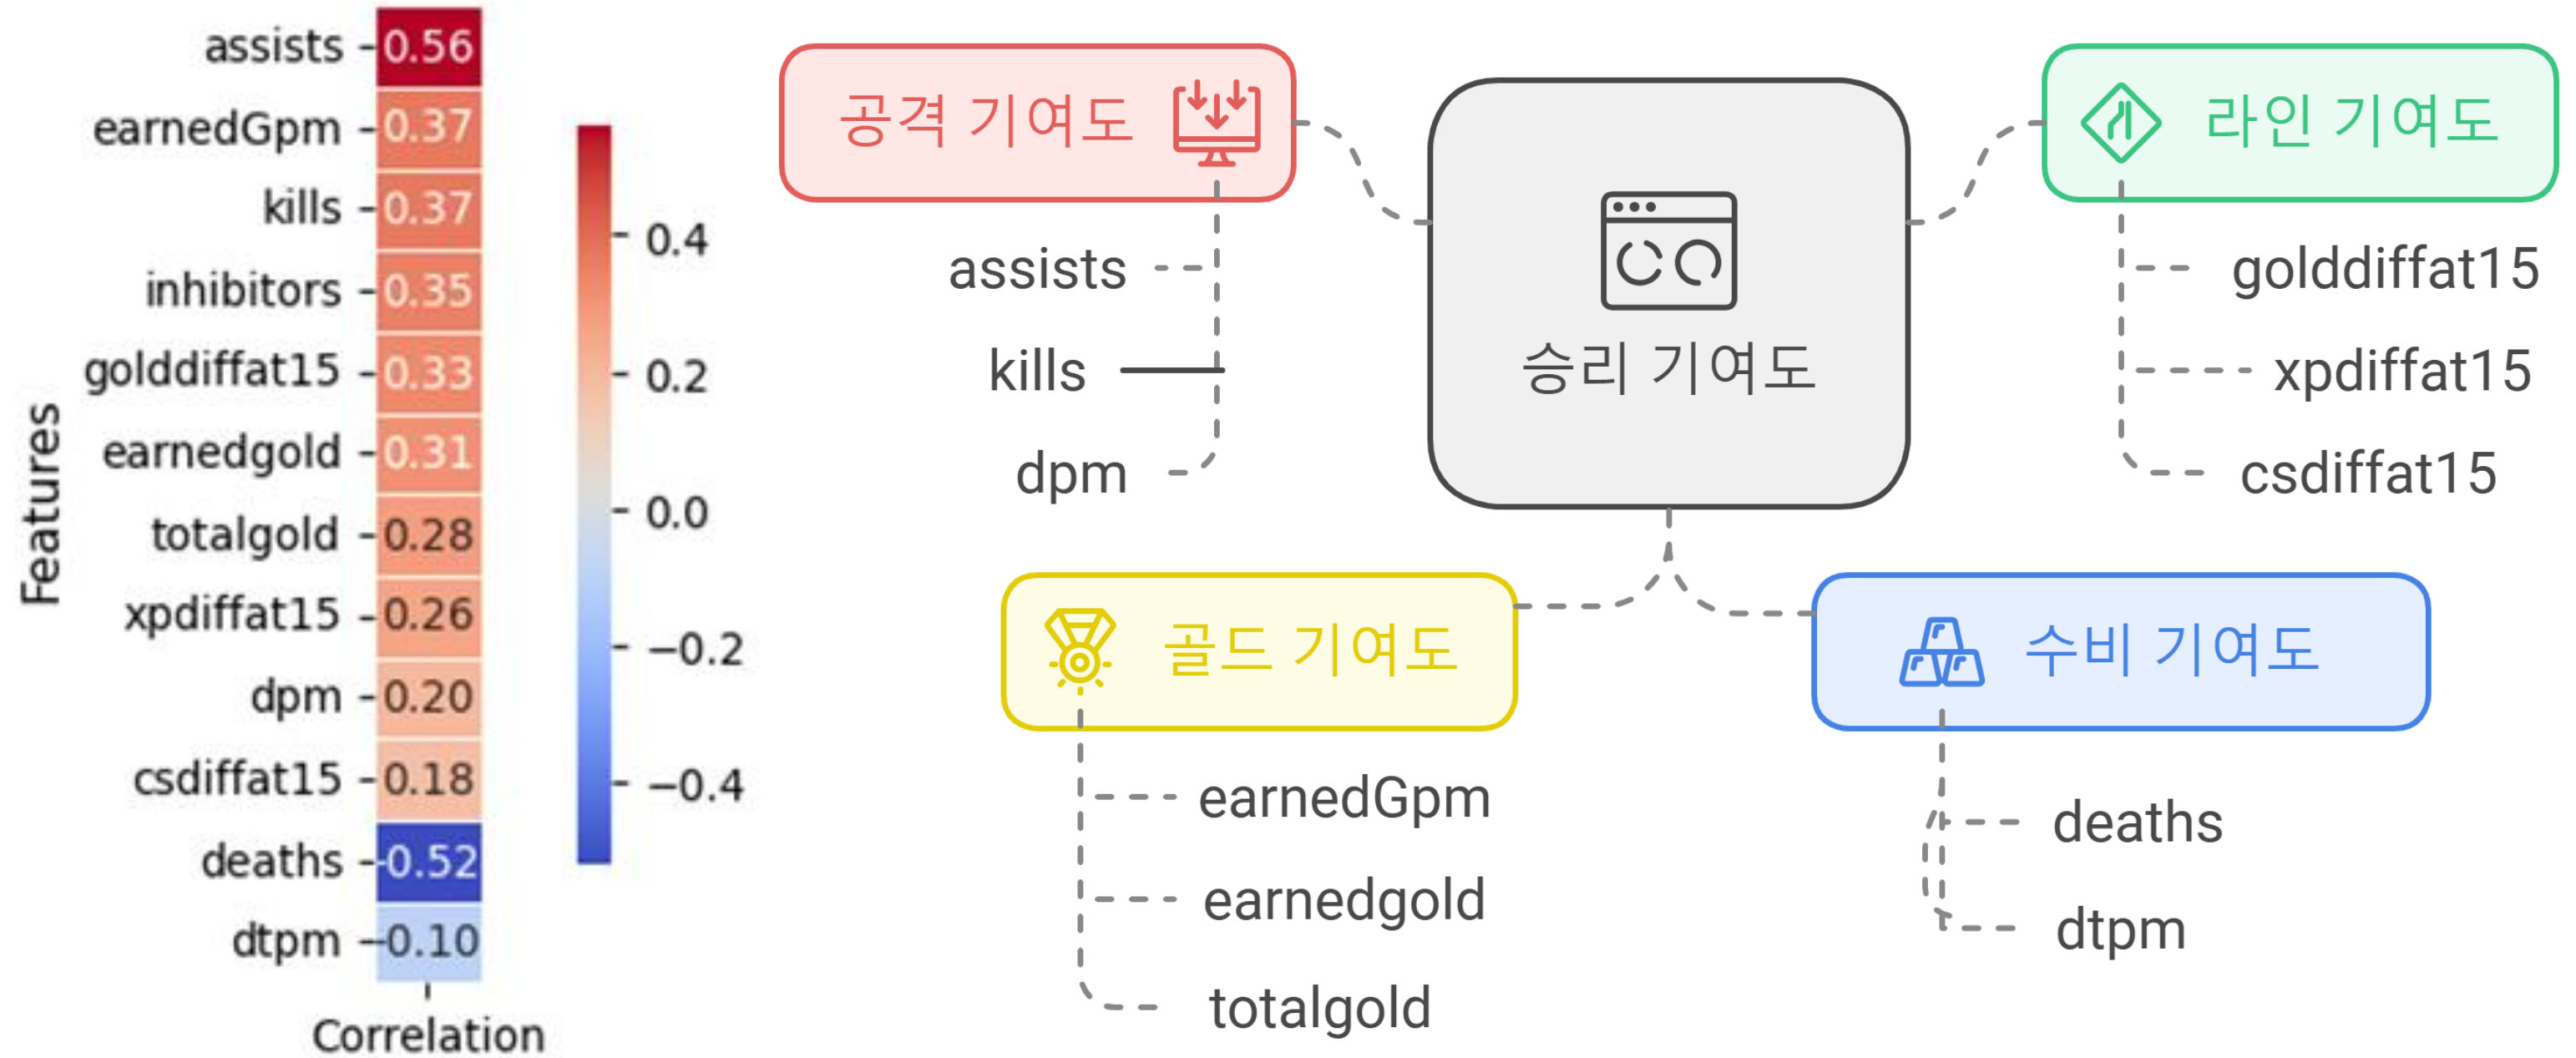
Features

| Features | Correlation |
|---|---|
| assists | 0.56 |
| earnedGpm | 0.37 |
| kills | 0.37 |
| inhibitors | 0.35 |
| golddiffat15 | 0.33 |
| earnedgold | 0.31 |
| totalgold | 0.28 |
| xpdiffat15 | 0.26 |
| dpm | 0.20 |
| csdiffat15 | 0.18 |
| deaths | -0.52 |
| dtpm | -0.10 |

Correlation

0.4
0.2
0.0
−0.2
−0.4

공격 기여도
assists
kills
dpm

승리 기여도

라인 기여도
golddiffat15
xpdiffat15
csdiffat15

골드 기여도
earnedGpm
earnedgold
totalgold

수비 기여도
deaths
dtpm